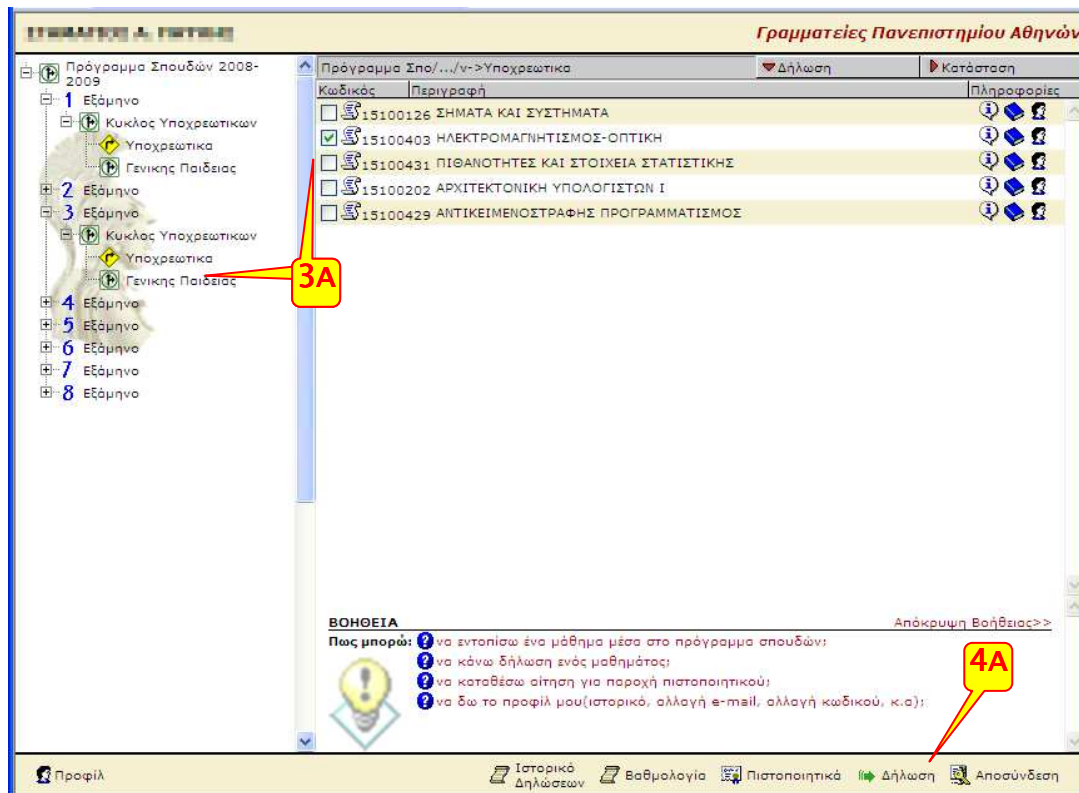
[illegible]

Γραμματείες Πανεπιστημίου Αθηνών

Πρόγραμμα Σπουδών 2008-2009
1 Εξάμηνο
Κυκλος Υποχρεωτικων
Υποχρεωτικα
Γενικης Παιδειας
2 Εξάμηνο
3 Εξάμηνο
Κυκλος Υποχρεωτικων
Υποχρεωτικα
Γενικης Παιδειας
4 Εξάμηνο
5 Εξάμηνο
6 Εξάμηνο
7 Εξάμηνο
8 Εξάμηνο

3A

Πρόγραμμα Σπο/.../ν->Υποχρεωτικα | Δήλωση | Κατάσταση

| Κωδικός | Περιγραφή | Πληροφορίες |
|---|---|---|
| 15100126 | ΣΗΜΑΤΑ ΚΑΙ ΣΥΣΤΗΜΑΤΑ | |
| 15100403 | ΗΛΕΚΤΡΟΜΑΓΝΗΤΙΣΜΟΣ-ΟΠΤΙΚΗ | |
| 15100431 | ΠΙΘΑΝΟΤΗΤΕΣ ΚΑΙ ΣΤΟΙΧΕΙΑ ΣΤΑΤΙΣΤΙΚΗΣ | |
| 15100202 | ΑΡΧΙΤΕΚΤΟΝΙΚΗ ΥΠΟΛΟΓΙΣΤΩΝ Ι | |
| 15100429 | ΑΝΤΙΚΕΙΜΕΝΟΣΤΡΑΦΗΣ ΠΡΟΓΡΑΜΜΑΤΙΣΜΟΣ | |

ΒΟΗΘΕΙΑ
Απόκρυψη Βοήθειας>>
Πως μπορώ: να εντοπίσω ένα μάθημα μέσα στο πρόγραμμα σπουδών;
να κάνω δήλωση ενός μαθήματος;
να καταθέσω αίτηση για παροχή πιστοποιητικού;
να δω το προφίλ μου(ιστορικό, αλλαγή e-mail, αλλαγή κωδικού, κ.α);

4A

Προφίλ | Ιστορικό Δηλώσεων | Βαθμολογία | Πιστοποιητικά | Δήλωση | Αποσύνδεση